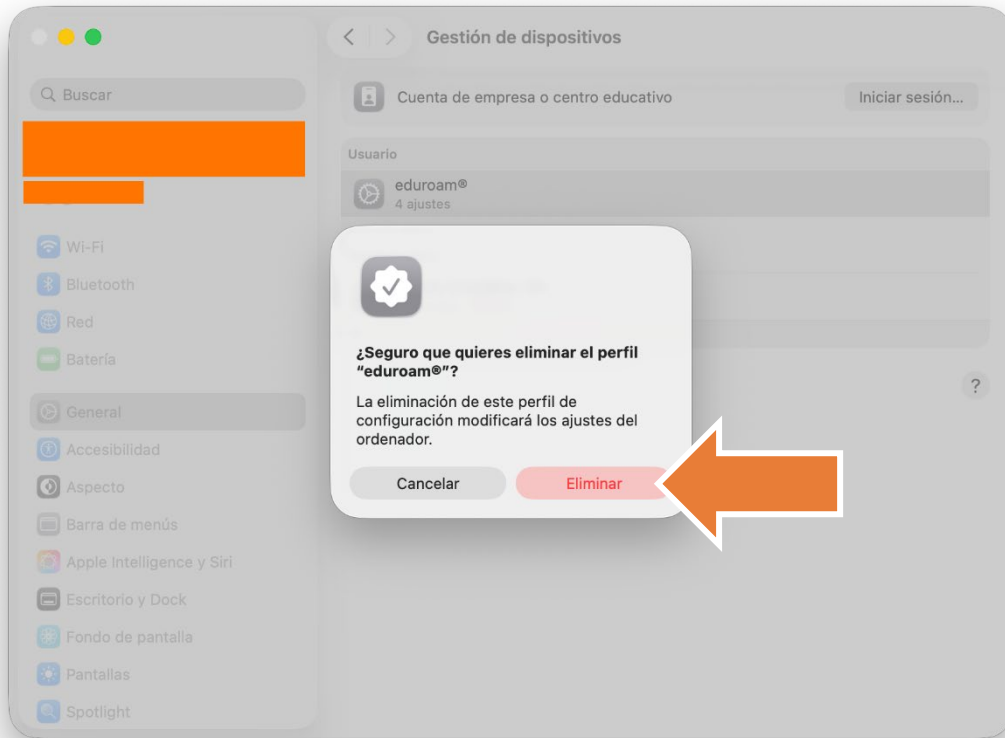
Gestión de dispositivos

Buscar

Cuenta de empresa o centro educativo

Iniciar sesión...

Usuario

eduroam®
4 ajustes

Wi-Fi
Bluetooth
Red
Batería
General
Accesibilidad
Aspecto
Barra de menús
Apple Intelligence y Siri
Escritorio y Dock
Fondo de pantalla
Pantallas
Spotlight

¿Seguro que quieres eliminar el perfil "eduroam®"?

La eliminación de este perfil de configuración modificará los ajustes del ordenador.

Cancelar

Eliminar

?